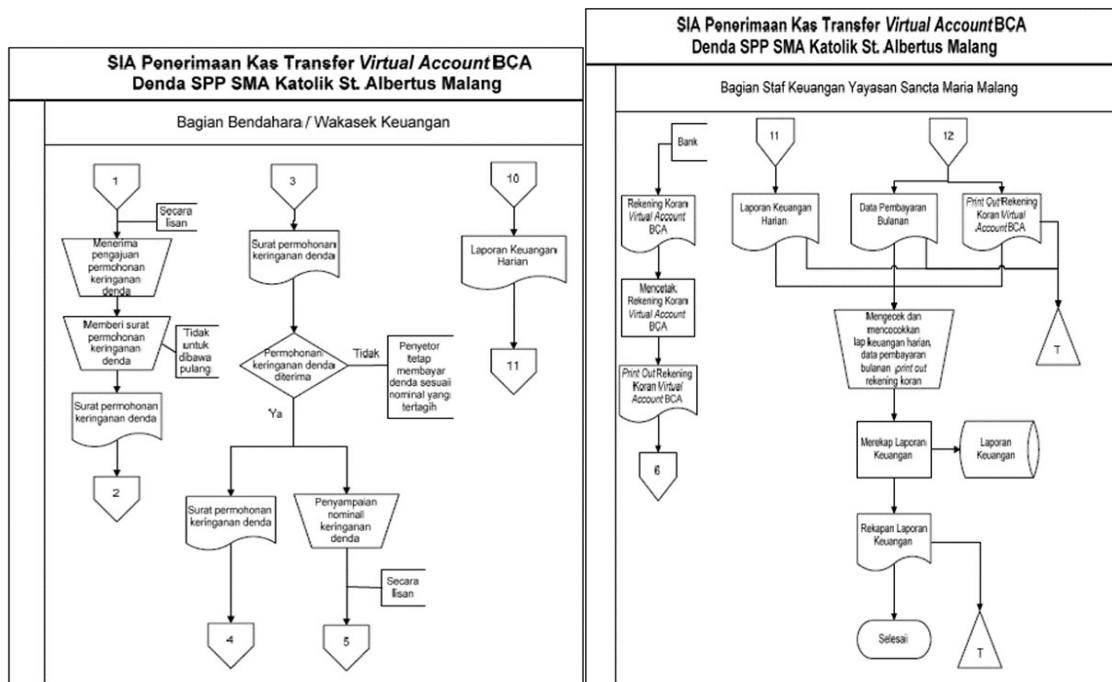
SIA Penerimaan Kas Transfer *Virtual Account* BCA
Denda SPP SMA Katolik St. Albertus Malang

Bagian Bendahara / Wakasek Keuangan

1

Secara lisan

Menerima pengajuan permohonan keringanan denda

Memberi surat permohonan keringanan denda

Tidak untuk dibawa pulang

Surat permohonan keringanan denda

2

3

Surat permohonan keringanan denda

Permohonan keringanan denda diterima

Tidak

Penyetor tetap membayar denda sesuai nominal yang tertagih

Ya

Surat permohonan keringanan denda

Penyampaian nominal keringanan denda

Secara lisan

4

5

10

Laporan Keuangan Harian

11

SIA Penerimaan Kas Transfer *Virtual Account* BCA
Denda SPP SMA Katolik St. Albertus Malang

Bagian Staf Keuangan Yayasan Sancta Maria Malang

Bank

Rekening Koran *Virtual Account* BCA

Mencetak Rekening Koran *Virtual Account* BCA

*Print Out* Rekening Koran *Virtual Account* BCA

6

11

Laporan Keuangan Harian

12

Data Pembayaran Bulanan

*Print Out* Rekening Koran *Virtual Account* BCA

T

Mengecek dan mencocokkan lap keuangan harian, data pembayaran bulanan, *print out* rekening koran

Merekap Laporan Keuangan

Laporan Keuangan

Rekapan Laporan Keuangan

Selesai

T